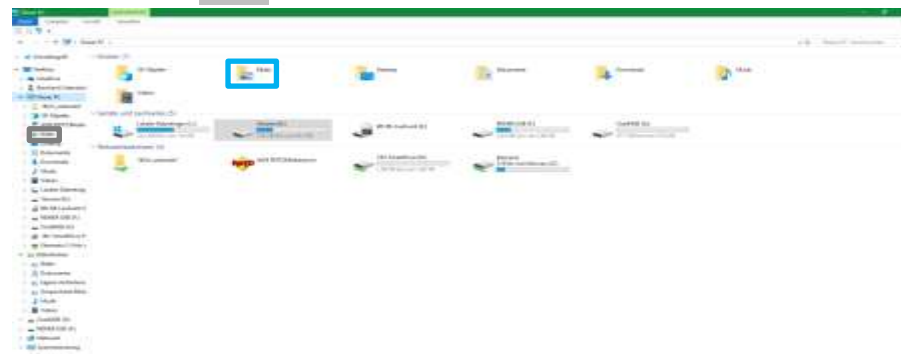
Dieser PC
Datei Computer Ansicht Verwalten
Dieser PC
Schnellzugriff
Desktop
Ordner (7)
3D-Objekte
Bilder
Desktop
Dokumente
Downloads
Musik
Videos
Geräte und Laufwerke (5)
Lokaler Datenträger (C:)
Netzwerkadressen (3)
Bilder
Dokumente
Downloads
Musik
Videos
Lokaler Datenträger
Bibliotheken
Netzwerk